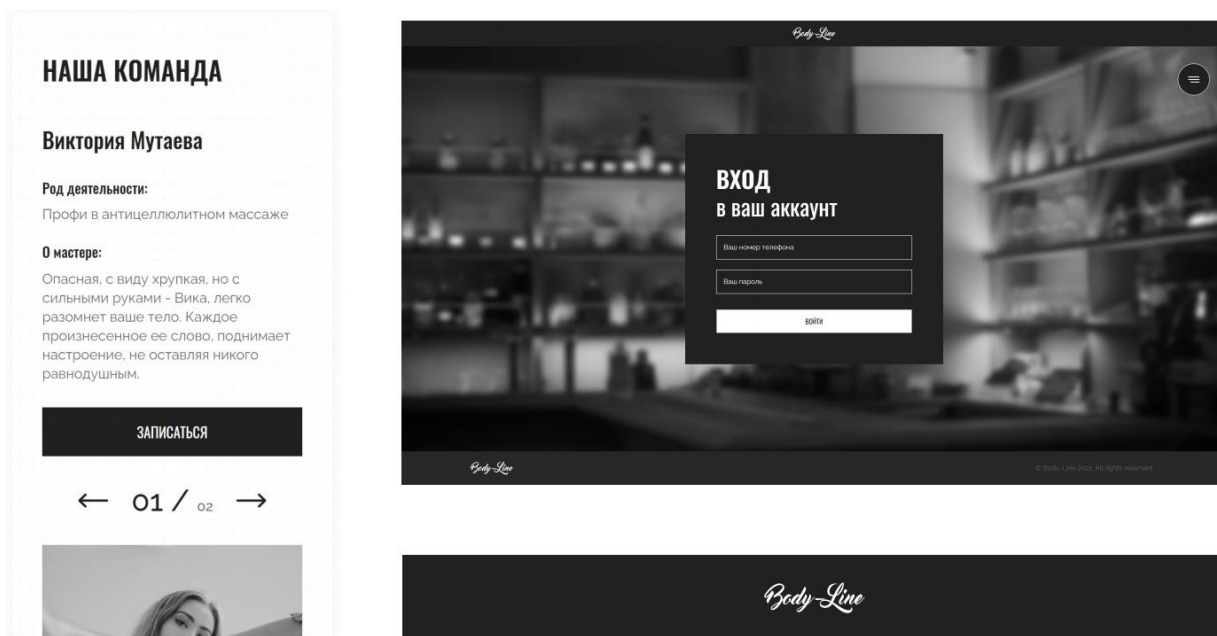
НАША КОМАНДА

Виктория Мутаева

Род деятельности:

Профи в антицеллюлитном массаже

О мастере:

Опасная, с виду хрупкая, но с сильными руками - Вика, легко разомнет ваше тело. Каждое произнесенное ее слово, поднимает настроение, не оставляя никого равнодушным.

ЗАПИСАТЬСЯ

← 01 / 02 →

Body-Line

ВХОД
в ваш аккаунт

Ваш номер телефона

Ваш пароль

ВОЙТИ

Body-Line

© Body-Line 2021. All rights reserved

Body-Line